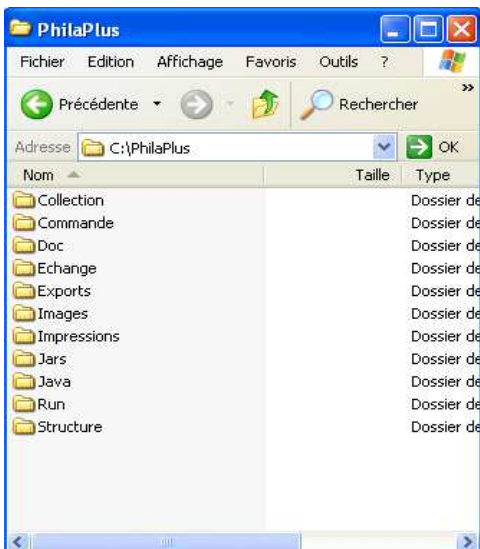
PhilaPlus

Fichier Edition Affichage Favoris Outils ?

Précédente Rechercher »

Adresse C:\PhilaPlus OK

| Nom | Taille | Type |
|---|---|---|
| Collection | | Dossier de |
| Commande | | Dossier de |
| Doc | | Dossier de |
| Echange | | Dossier de |
| Exports | | Dossier de |
| Images | | Dossier de |
| Impressions | | Dossier de |
| Jars | | Dossier de |
| Java | | Dossier de |
| Run | | Dossier de |
| Structure | | Dossier de |